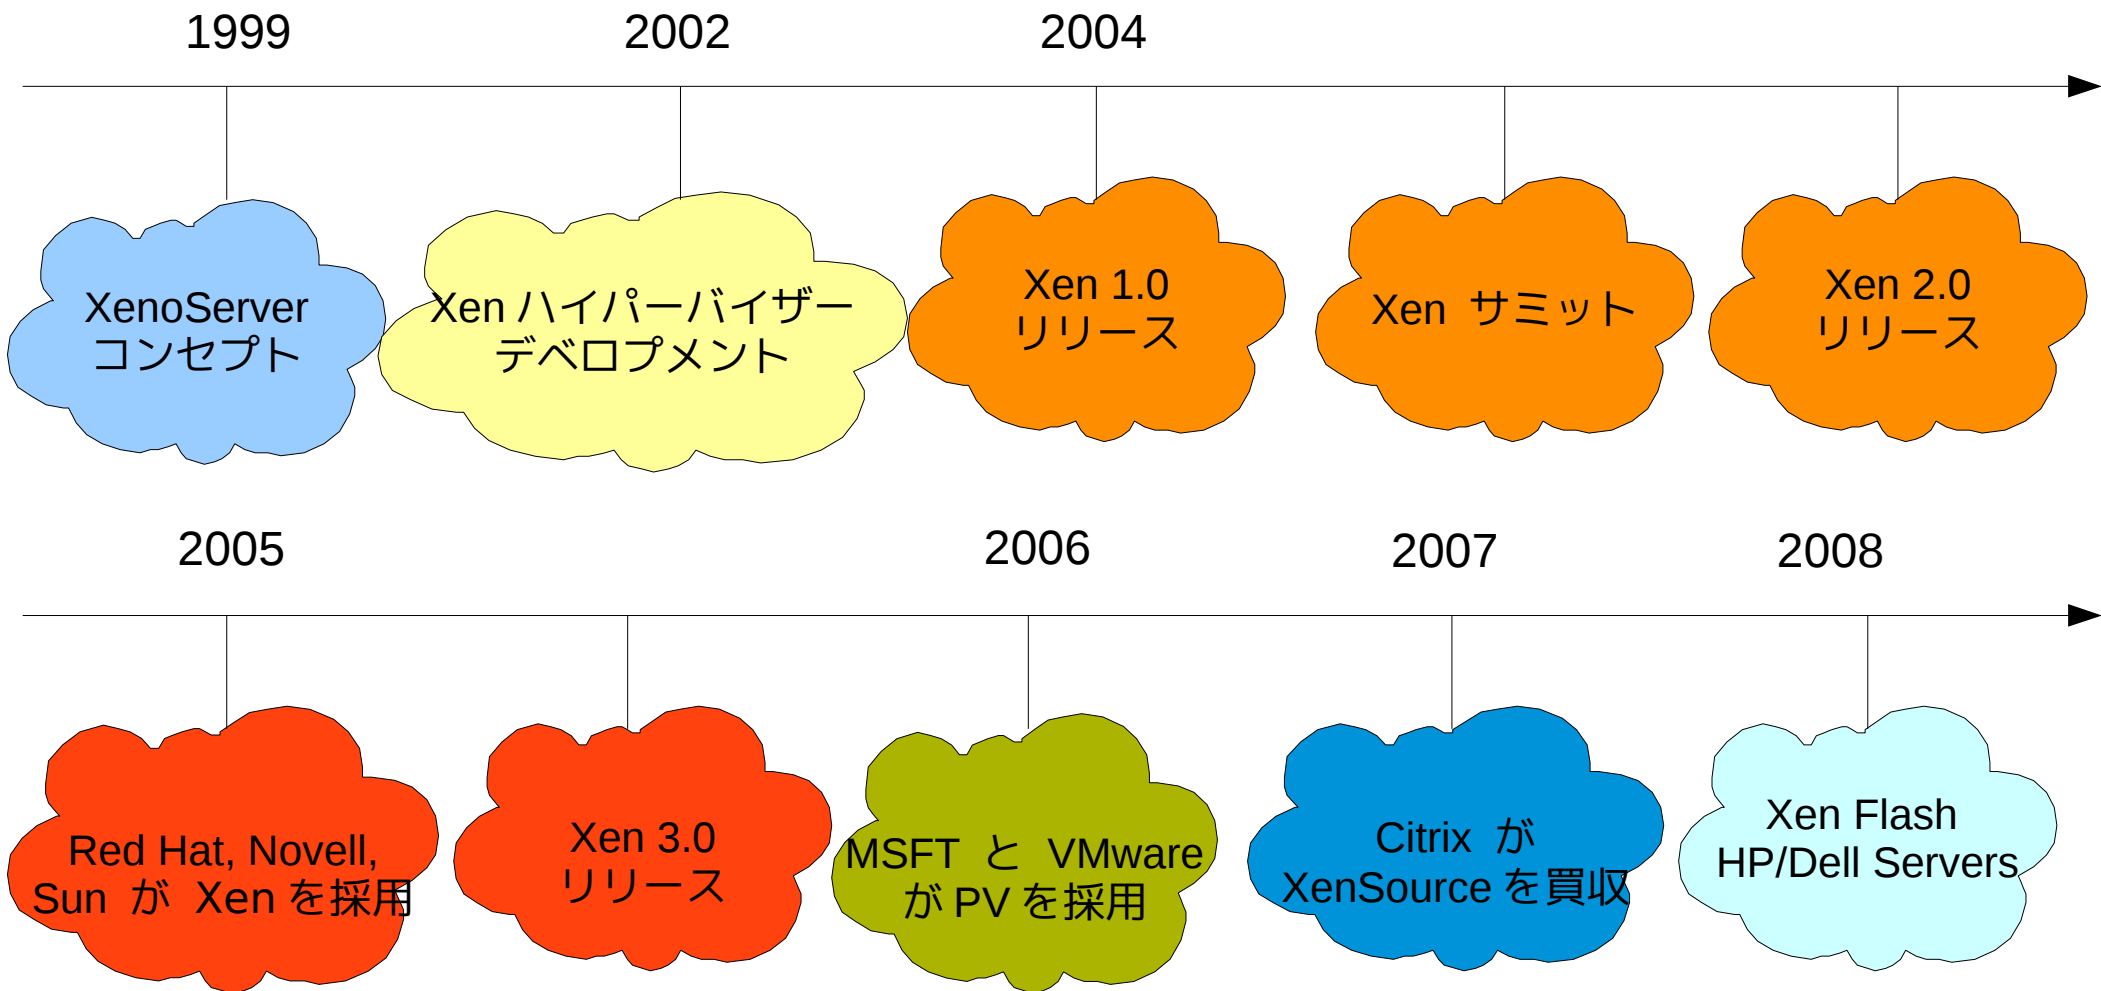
1999

2002

2004

XenoServer コンセプト

Xen ハイパーバイザー デベロプメント

Xen 1.0 リリース

Xen サミット

Xen 2.0 リリース

2005

2006

2007

2008

Red Hat, Novell, Sun が Xen を採用

Xen 3.0 リリース

MSFT と VMware が PV を採用

Citrix が XenSource を買収

Xen Flash HP/Dell Servers